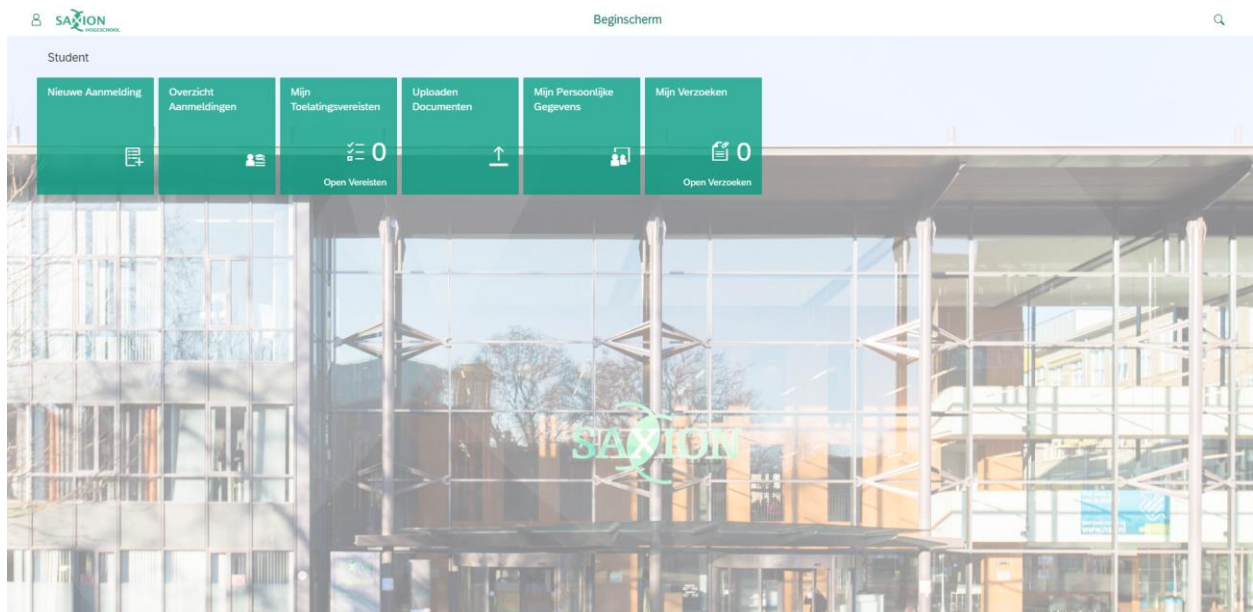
SAXION HOGESCHOOL

Beginscherm

Student

Nieuwe Aanmelding

Overzicht Aanmeldingen

Mijn Toelatingsvereisten

0

Open Vereisten

Uploaden Documenten

Mijn Persoonlijke Gegevens

Mijn Verzoeken

0

Open Verzoeken

SAXION